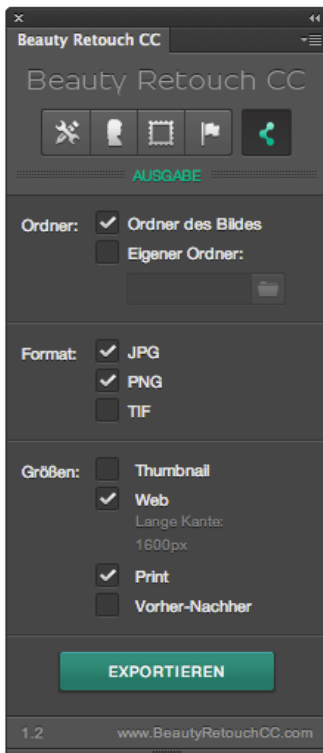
Beauty Retouch CC

Beauty Retouch CC

AUSGABE

Ordner: Ordner des Bildes
Eigener Ordner:

Format: JPG
PNG
TIF

Größen: Thumbnail
Web
Lange Kante:
1600px
Print
Vorher-Nachher

EXPORTIEREN

1.2 www.BeautyRetouchCC.com